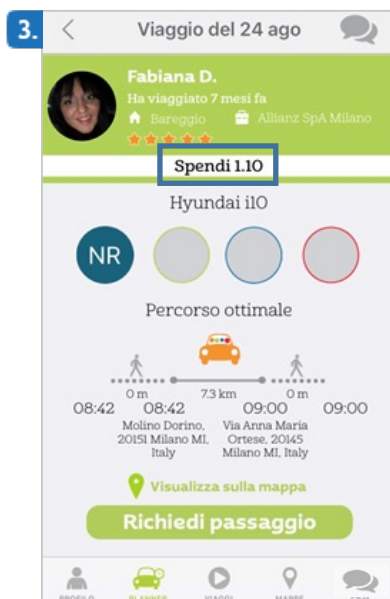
3.

Viaggio del 24 ago

Fabiana D.

Ha viaggiato 7 mesi fa

Bareggio

Allianz SpA Milano

Spendi 1.10

Hyundai i10

NR

Percorso ottimale

0 m

7.3 km

0 m

08:42

08:42

09:00

09:00

Molino Dorino, 20151 Milano MI, Italy

Via Anna Maria Ortese, 20145 Milano MI, Italy

Visualizza sulla mappa

Richiedi passaggio

PROFILO

PLANNER

VIAGGI

MAPPE

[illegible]